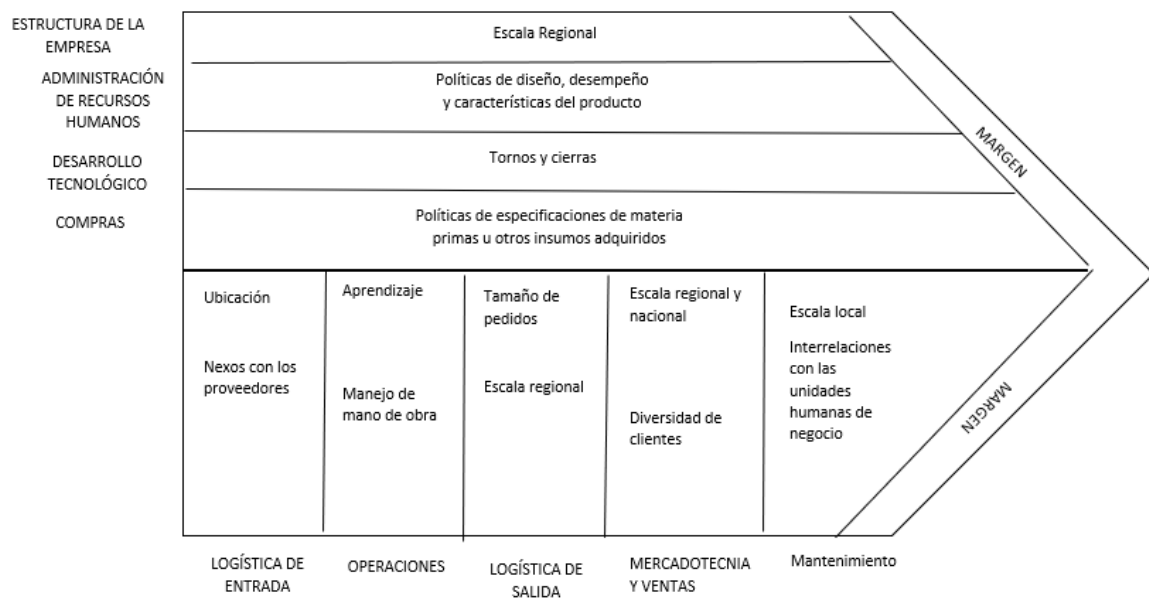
ESTRUCTURA DE LA EMPRESA

Escala Regional

ADMINISTRACIÓN DE RECURSOS HUMANOS

Políticas de diseño, desempeño y características del producto

DESARROLLO TECNOLÓGICO

Tornos y cierras

COMPRAS

Políticas de especificaciones de materia primas u otros insumos adquiridos

MARGEN

Ubicación

Nexos con los proveedores

Aprendizaje

Manejo de mano de obra

Tamaño de pedidos

Escala regional

Escala regional y nacional

Diversidad de clientes

Escala local

Interrelaciones con las unidades humanas de negocio

MARGEN

LOGÍSTICA DE ENTRADA

OPERACIONES

LOGÍSTICA DE SALIDA

MERCADOTECNIA Y VENTAS

Mantenimiento